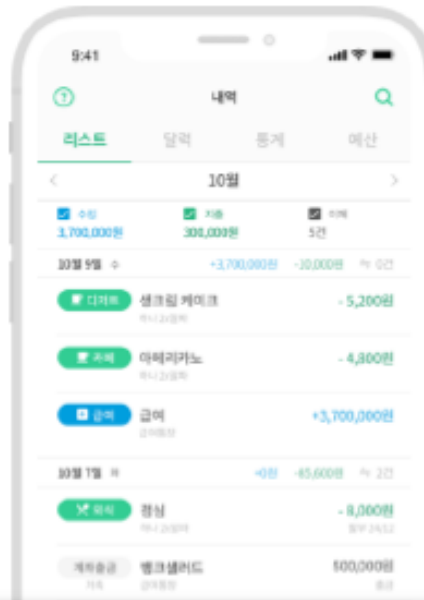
9:41

내역

리스트 달력 통계 예산

10월

수입 3,700,000원
지출 300,000원
이체 5건

10월 9일 수 +3,700,000원 -10,000원 0건

디저트 생크림 케이크 - 5,200원
하나 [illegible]

커피 아메리카노 - 4,800원
하나 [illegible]

급여 급여 +3,700,000원
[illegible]

10월 7일 월 +0원 -85,600원 2건

외식 점심 - 8,000원
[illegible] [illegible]

계좌출금 뱅크샐러드 500,000원
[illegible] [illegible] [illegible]